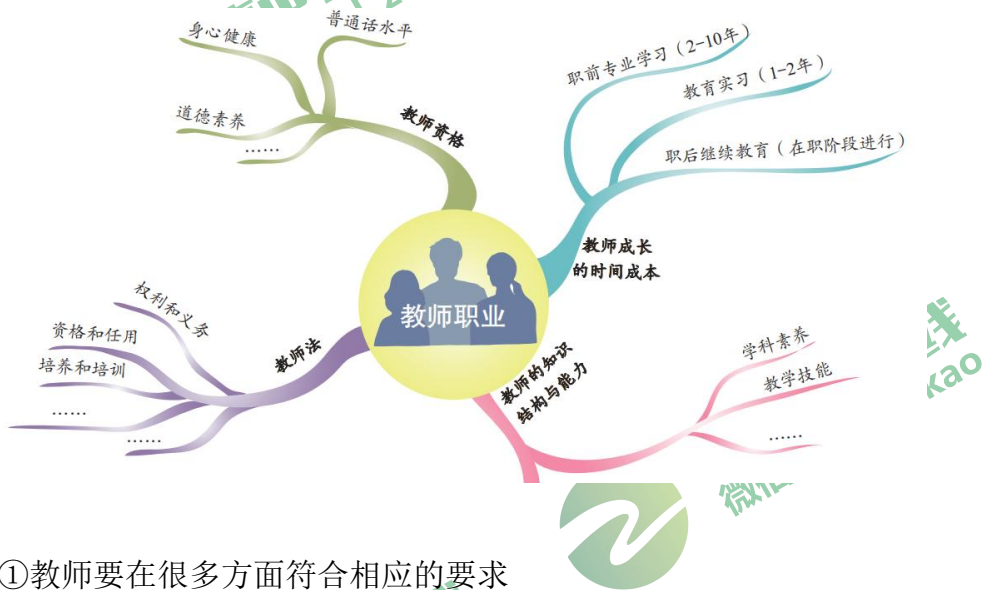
身心健康

普通话水平

道德素养

……

教师资格

职前专业学习（2–10年）

教育实习（1–2年）

职后继续教育（在职阶段进行）

教师成长的时间成本

教师职业

权利和义务

资格和任用

培养和培训

……

……

教师法

教师的知识结构与能力

学科素养

教学技能

……

微 kao

①教师要在很多方面符合相应的要求